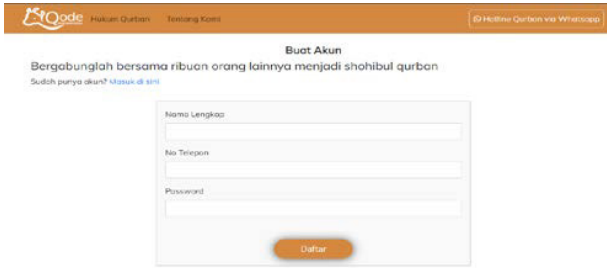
Qode Hukum Qurban Tentang Kami

Hotline Qurban via Whatsapp

Buat Akun

Bergabunglah bersama ribuan orang lainnya menjadi shohibul qurban

Sudah punya akun? Masuk di sini

Nama Lengkap

No Telepon

Password

Daftar